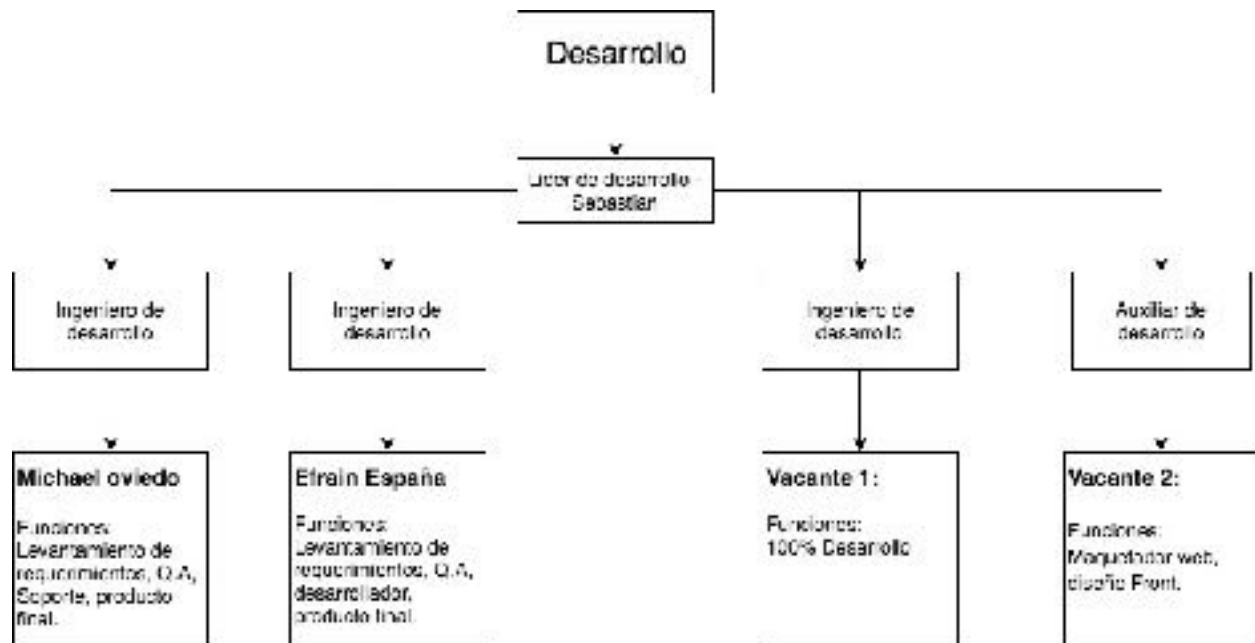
Desarrollo

Lider de desarrollo - Sebastian

Ingeniero de desarrollo

Ingeniero de desarrollo

Ingeniero de desarrollo

Auxiliar de desarrollo

Michael oviedo

Funciones: Levantamiento de requerimientos, Q.A, Soporte, producto final.

Efrain España

Funciones: Levantamiento de requerimientos, Q.A, desarrollador, producto final.

Vacante 1:

Funciones: 100% Desarrollo

Vacante 2:

Funciones: Maquetador web, diseño Front.